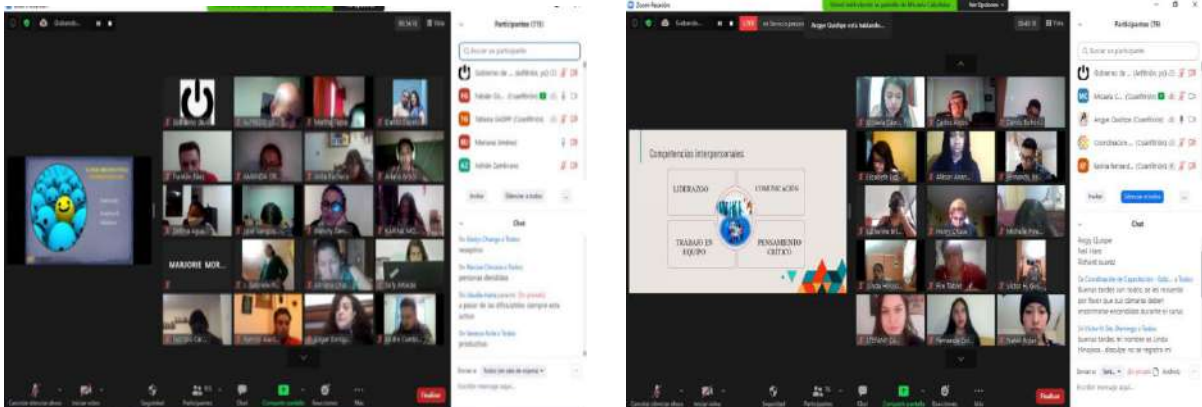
Participantes (119)

Buscar un participante

Gobierno de ... (Anfitrión, yo)

Fabián Gu... (Coanfitrión)

Fabiana GASPP (Coanfitrión)

Mariana Jiménez

Adrián Zambrano

Invitar

Silenciar a todos

Chat

MARJORIE MOR...

Finalizar

Zoom Reunión

Participantes (78)

Buscar un participante

Gobierno de ... (Anfitrión, yo)

Micaela C... (Coanfitrión)

Angie Quishpe (Coanfitrión)

Coordinación ... (Coanfitrión)

Karina Bernard... (Coanfitrión)

Invitar

Silenciar a todos

Chat

Angie Quishpe está hablando...

Competencias interpersonales

LIDERAZGO

COMUNICACIÓN

TRABAJO EN EQUIPO

PENSAMIENTO CRÍTICO

Angy Quispe
Yael Ilaro
Richard suarez

De Coordinación de Capacitación - Gobi... a Todos:
Buenas tardes con todos, se les recuerda por favor que sus cámaras deben encontrarse encendidas durante el curso.

De Victor H. De. Domingo a Todos:
buenas tardes, mi nombre es Linda Hinojosa, disculpe no se registro mi

Escribir mensaje aquí...

Finalizar